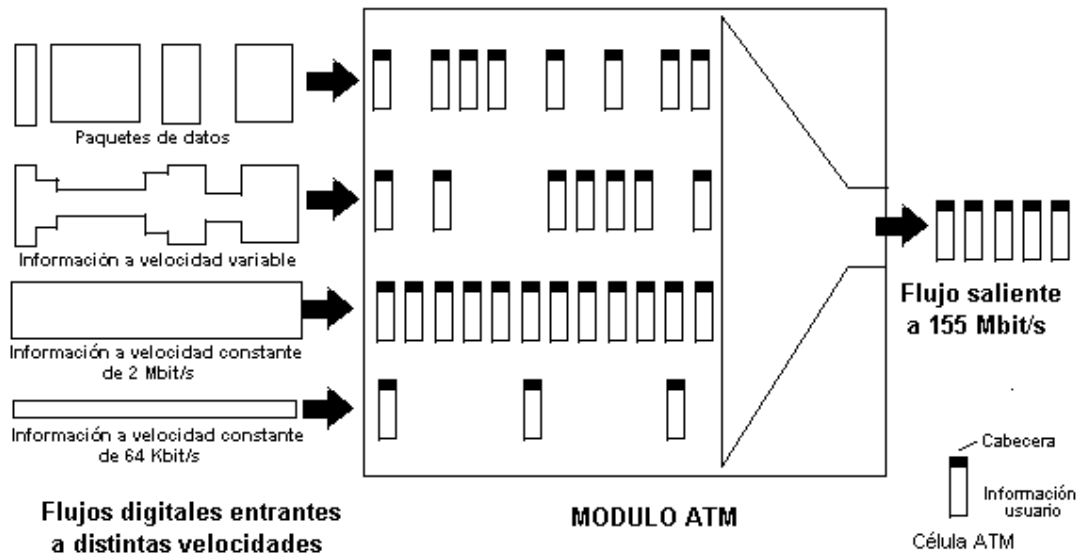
Paquetes de datos

Información a velocidad variable

Información a velocidad constante de 2 Mbit/s

Información a velocidad constante de 64 Kbit/s

Flujos digitales entrantes a distintas velocidades

MODULO ATM

Flujo saliente a 155 Mbit/s

Cabecera

Información usuario

Célula ATM